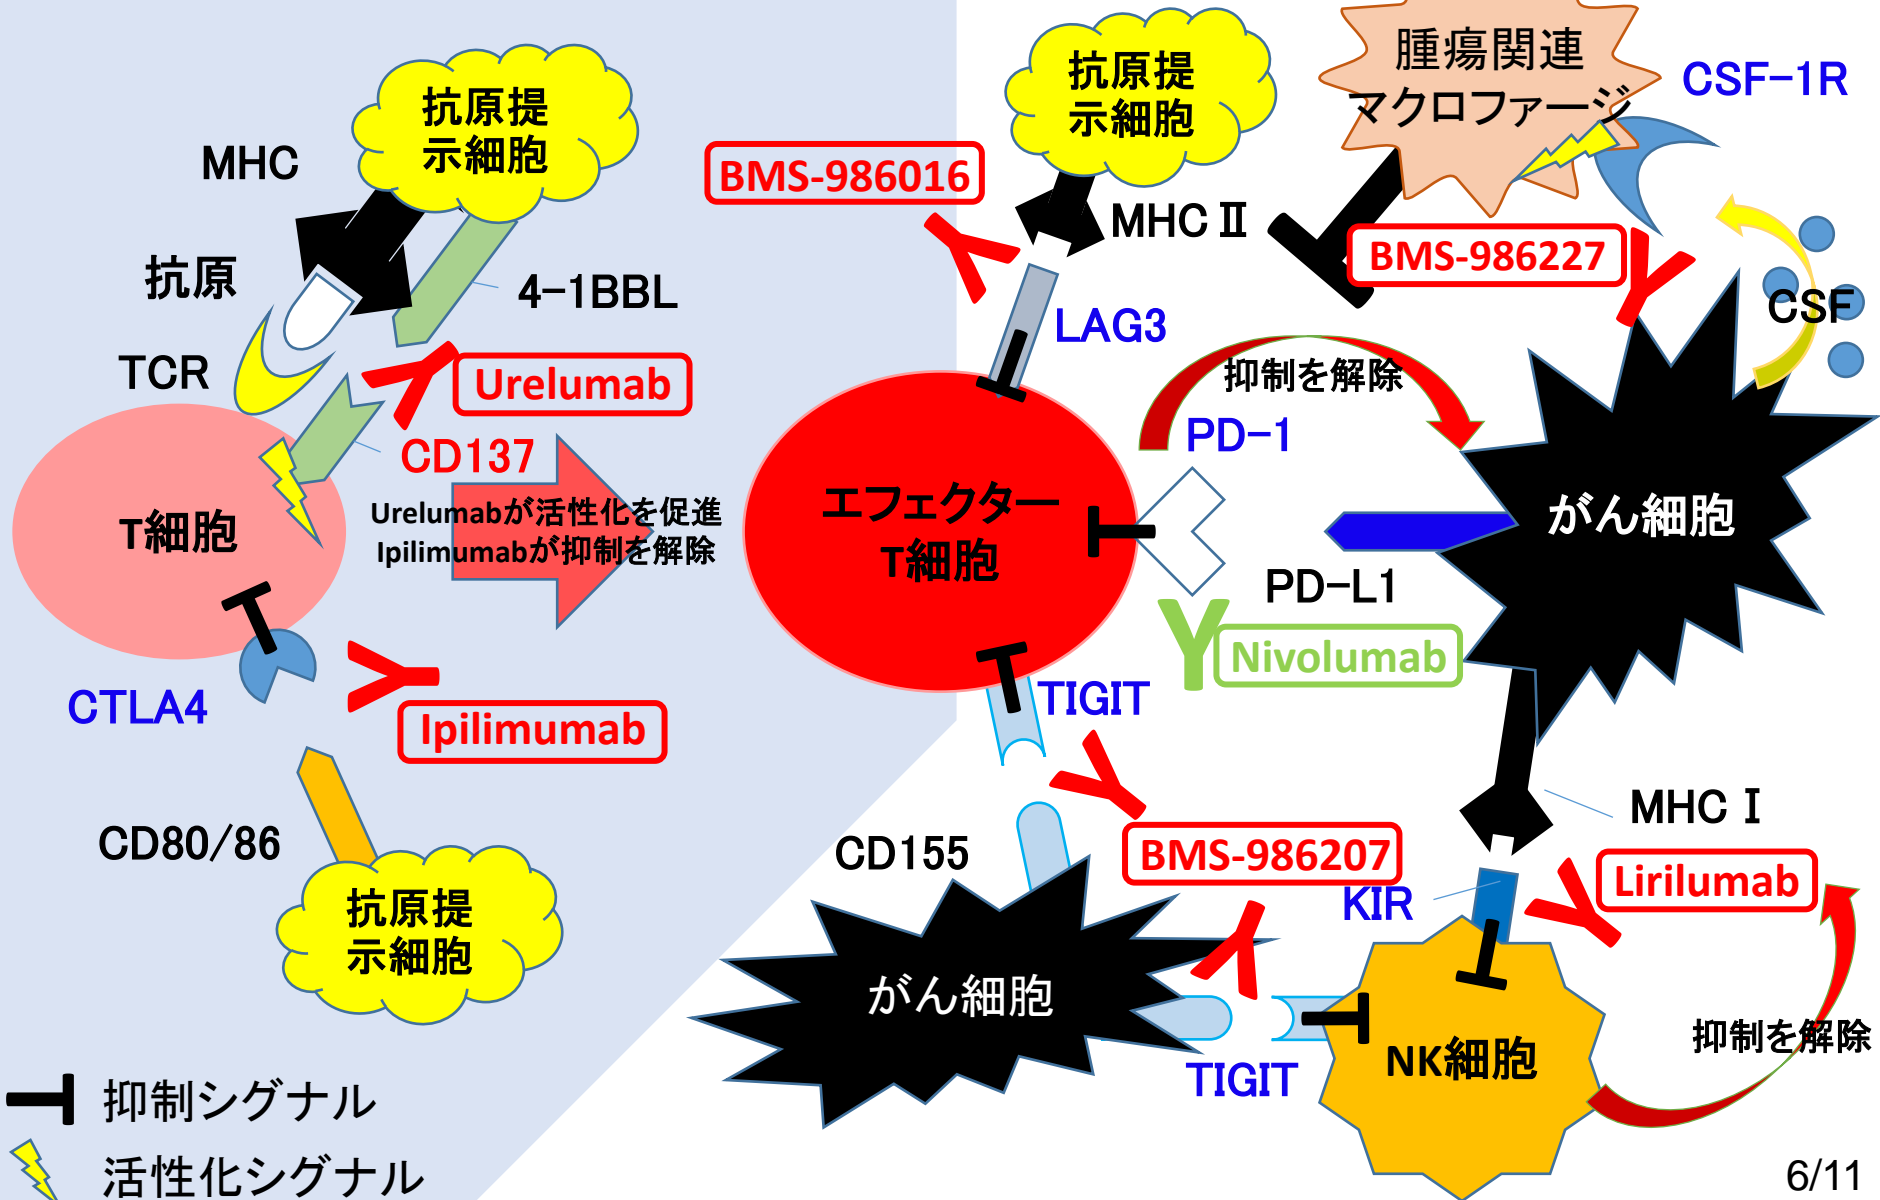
抗原提示細胞

MHC

抗原

4−1BBL

TCR

Urelumab

CD137

T細胞

Urelumabが活性化を促進
Ipilimumabが抑制を解除

CTLA4

Ipilimumab

CD80/86

抗原提示細胞

BMS-986016

抗原提示細胞

MHC Ⅱ

LAG3

エフェクターT細胞

TIGIT

腫瘍関連マクロファージ

CSF−1R

BMS-986227

CSF

抑制を解除

PD−1

がん細胞

PD−L1

Nivolumab

MHC Ⅰ

CD155

BMS-986207

KIR

Lirilumab

がん細胞

TIGIT

NK細胞

抑制を解除

抑制シグナル

活性化シグナル

6/11